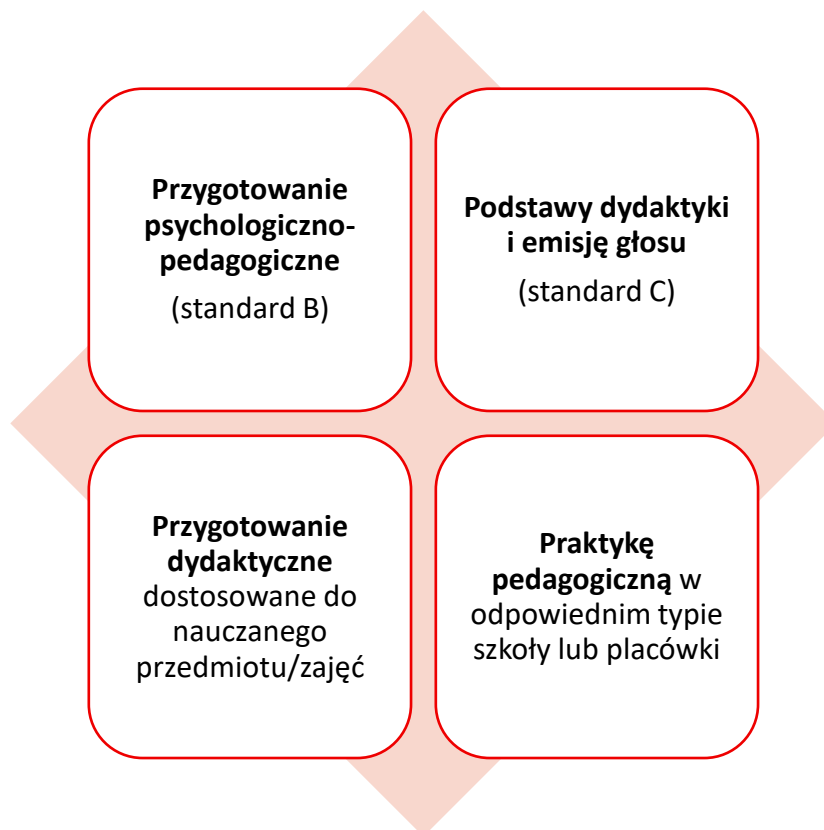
**Przygotowanie psychologiczno-pedagogiczne**
(standard B)

**Podstawy dydaktyki i emisję głosu**
(standard C)

**Przygotowanie dydaktyczne** dostosowane do nauczanego przedmiotu/zajęć

**Praktykę pedagogiczną** w odpowiednim typie szkoły lub placówki